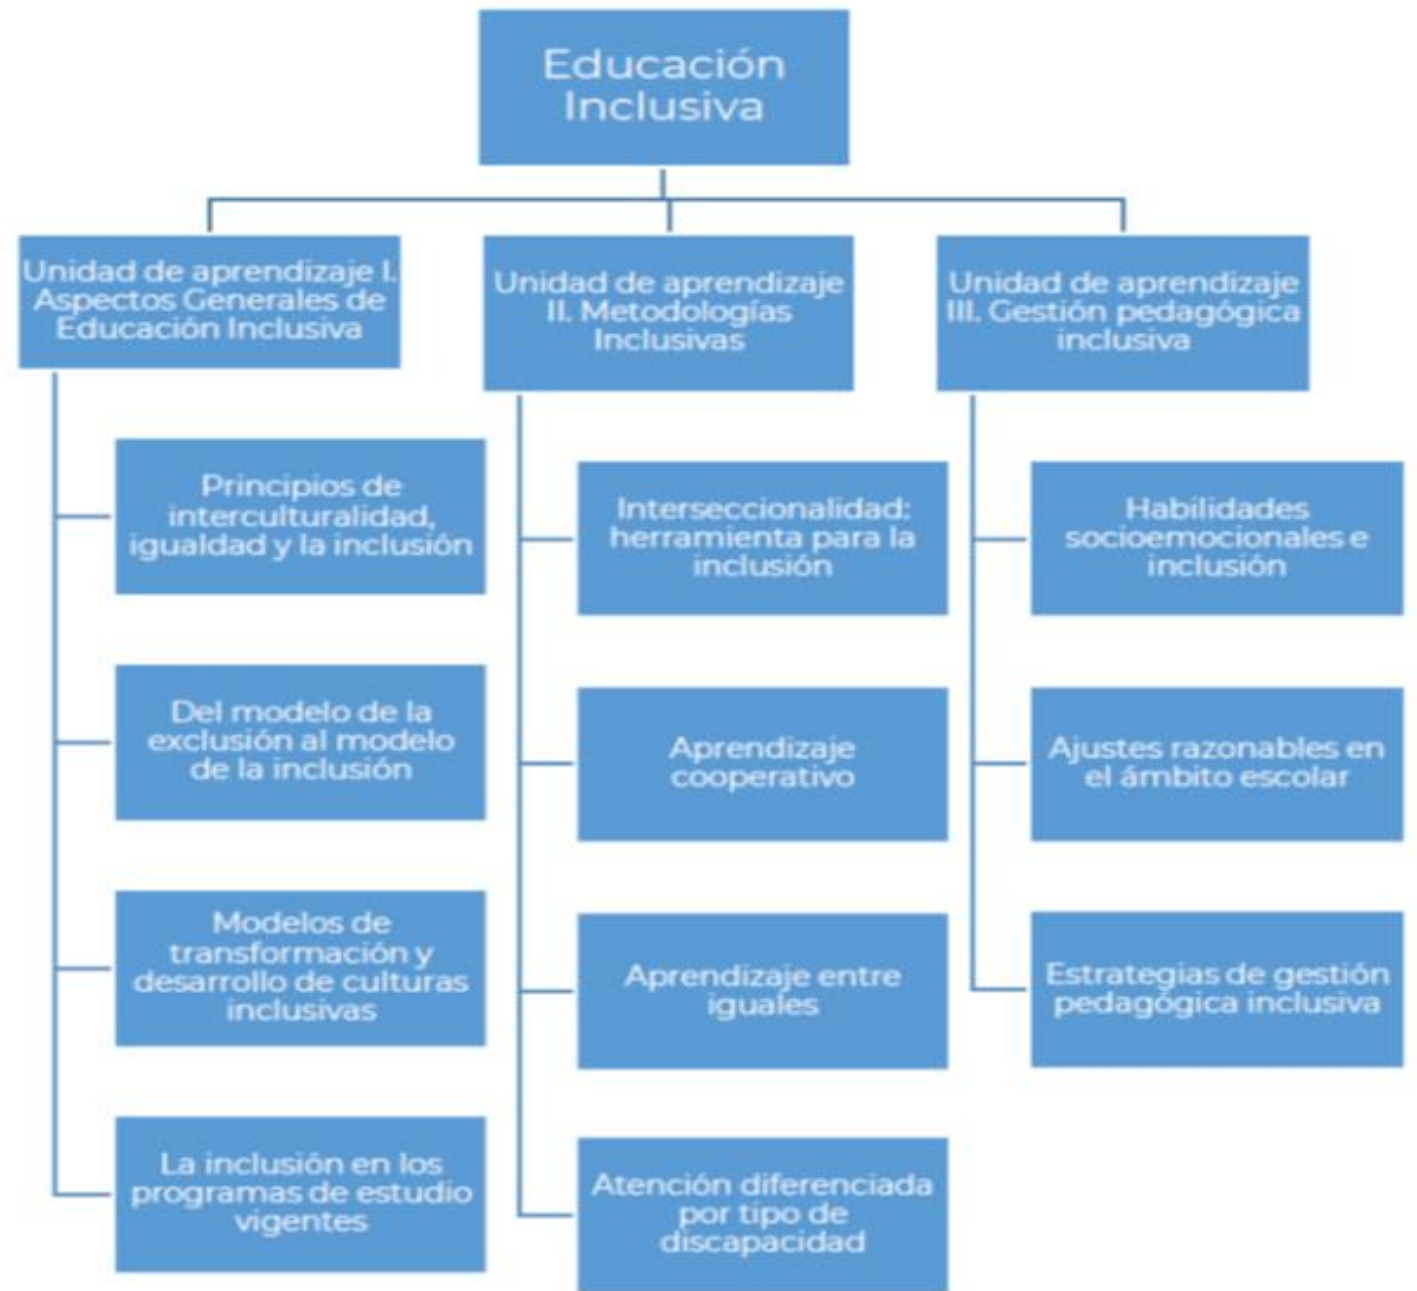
Educación Inclusiva

Unidad de aprendizaje I. Aspectos Generales de Educación Inclusiva

Principios de interculturalidad, igualdad y la inclusión

Del modelo de la exclusión al modelo de la inclusión

Modelos de transformación y desarrollo de culturas inclusivas

La inclusión en los programas de estudio vigentes

Unidad de aprendizaje II. Metodologías Inclusivas

Interseccionalidad: herramienta para la inclusión

Aprendizaje cooperativo

Aprendizaje entre iguales

Atención diferenciada por tipo de discapacidad

Unidad de aprendizaje III. Gestión pedagógica inclusiva

Habilidades socioemocionales e inclusión

Ajustes razonables en el ámbito escolar

Estrategias de gestión pedagógica inclusiva